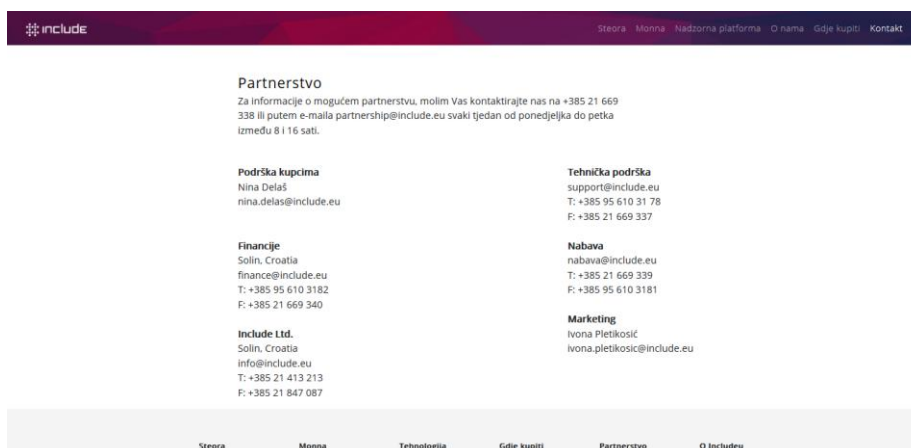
include

Steora Monna Nadzorna platforma O nama Gdje kupiti Kontakt

Partnerstvo

Za informacije o mogućem partnerstvu, molim Vas kontaktirajte nas na +385 21 669 338 ili putem e-maila partnership@include.eu svaki tjedan od ponedjeljka do petka između 8 i 16 sati.

Podrška kupcima
Nina Delaš
nina.delas@include.eu

Financije
Solin, Croatia
finance@include.eu
T: +385 95 610 3182
F: +385 21 669 340

Include Ltd.
Solin, Croatia
info@include.eu
T: +385 21 413 213
F: +385 21 847 087

Tehnička podrška
support@include.eu
T: +385 95 610 31 78
F: +385 21 669 337

Nabava
nabava@include.eu
T: +385 21 669 339
F: +385 95 610 3181

Marketing
Ivona Pletikosić
ivona.pletikosic@include.eu

Steora Monna Tehnologija Gdje kupiti Partnerstvo O Includeu